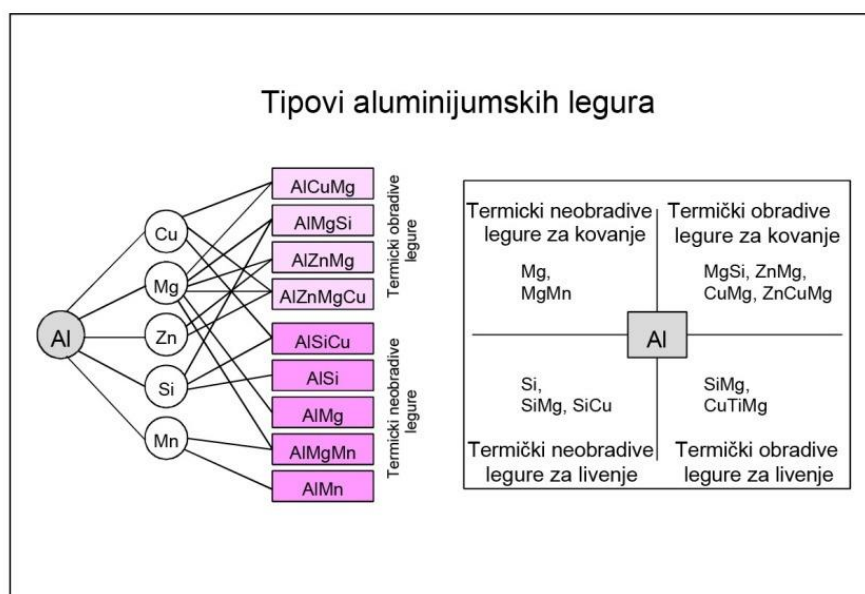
Tipovi aluminijumskih legura

Al

Cu

Mg

Zn

Si

Mn

AlCuMg

AlMgSi

AlZnMg

AlZnMgCu

AlSiCu

AlSi

AlMg

AlMgMn

AlMn

Termicki obradive legure

Termicki neobradive legure

Termicki neobradive legure za kovanje

Mg,
MgMn

Termički obradive legure za kovanje

MgSi, ZnMg,
CuMg, ZnCuMg

Al

Si,
SiMg, SiCu

SiMg,
CuTiMg

Termički neobradive legure za livenje

Termički obradive legure za livenje